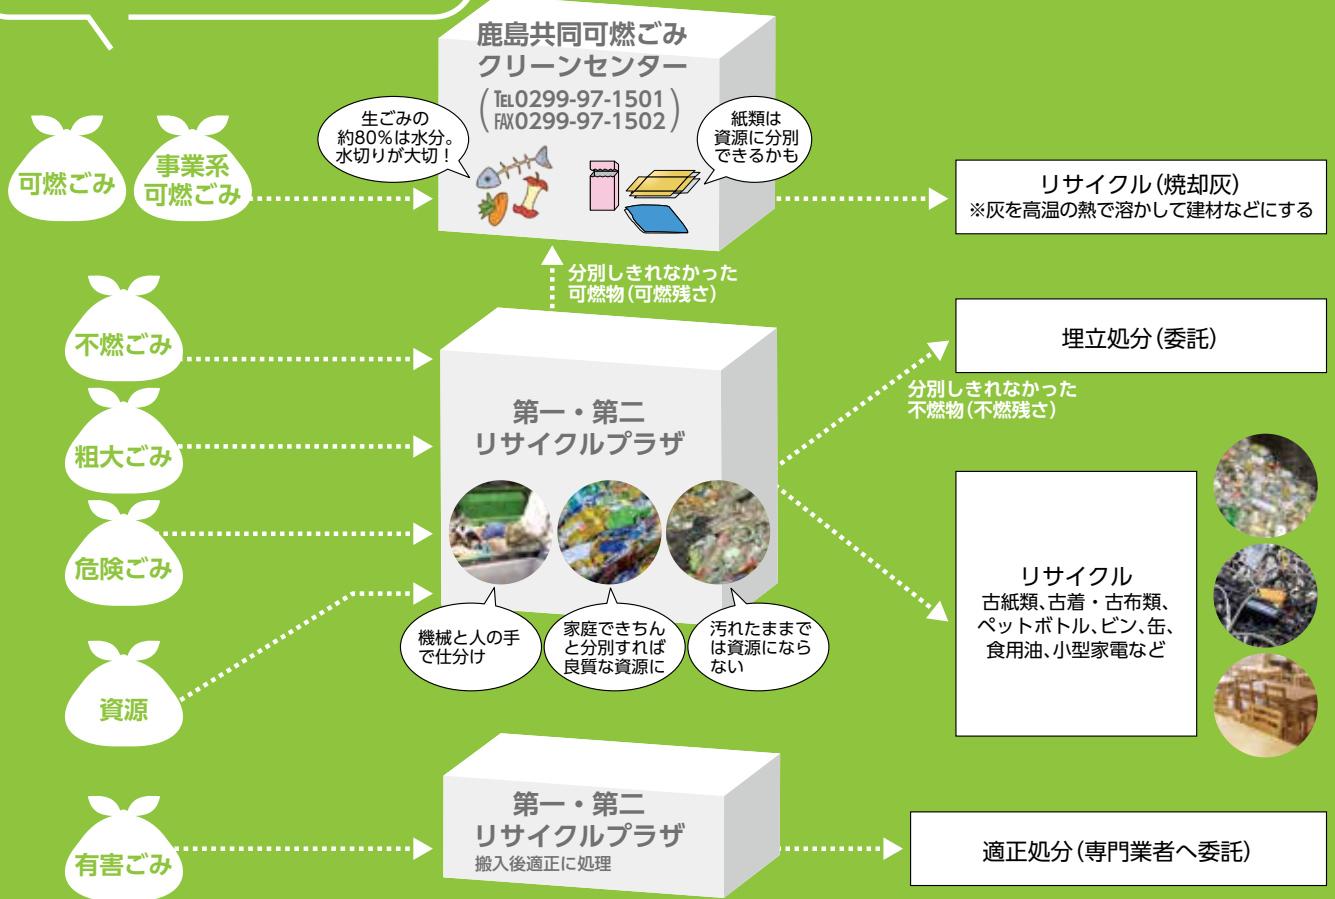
鹿島共同可燃ごみ
クリーンセンター
(TEL0299-97-1501
FAX0299-97-1502)

生ごみの約80%は水分。水切りが大切！

紙類は資源に分別できるかも

可燃ごみ

事業系可燃ごみ

リサイクル(焼却灰)
※灰を高温の熱で溶かして建材などにする

分別しきれなかった可燃物(可燃残さ)

不燃ごみ

粗大ごみ

危険ごみ

資源

第一・第二
リサイクルプラザ

機械と人の手で仕分け

家庭できちんと分別すれば良質な資源に

汚れたままでは資源にならない

埋立処分(委託)

分別しきれなかった不燃物(不燃残さ)

リサイクル
古紙類、古着・古布類、ペットボトル、ビン、缶、食用油、小型家電など

有害ごみ

第一・第二
リサイクルプラザ
搬入後適正に処理

適正処分(専門業者へ委託)